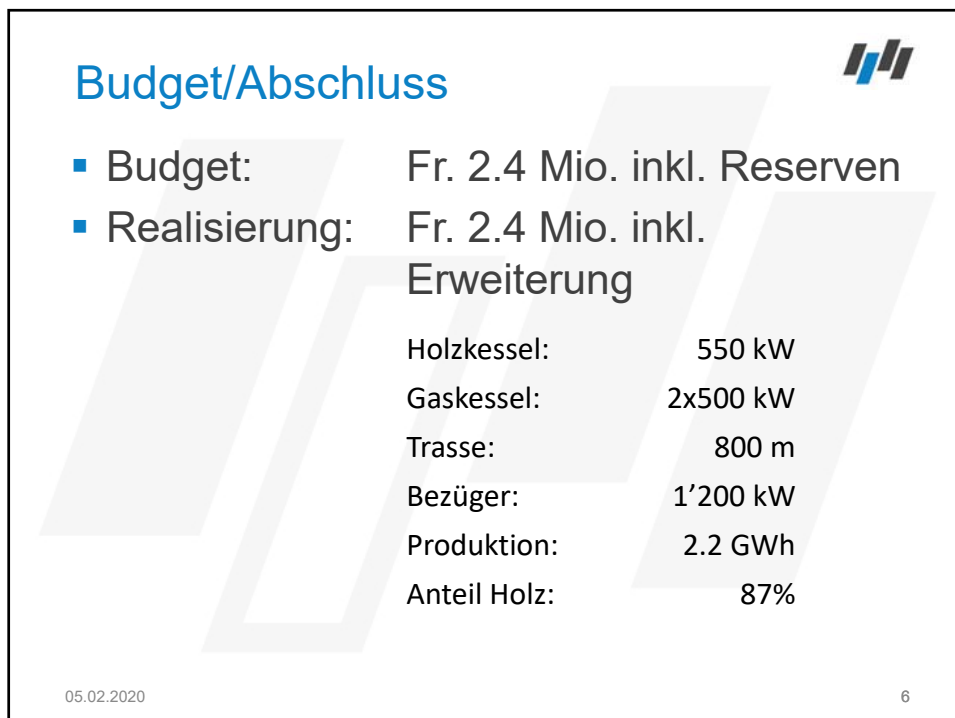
Budget/Abschluss

- Budget: Fr. 2.4 Mio. inkl. Reserven
- Realisierung: Fr. 2.4 Mio. inkl. Erweiterung

| | |
|---|---|
| Holzkessel: | 550 kW |
| Gaskessel: | 2x500 kW |
| Trasse: | 800 m |
| Bezüger: | 1’200 kW |
| Produktion: | 2.2 GWh |
| Anteil Holz: | 87% |

05.02.2020

6